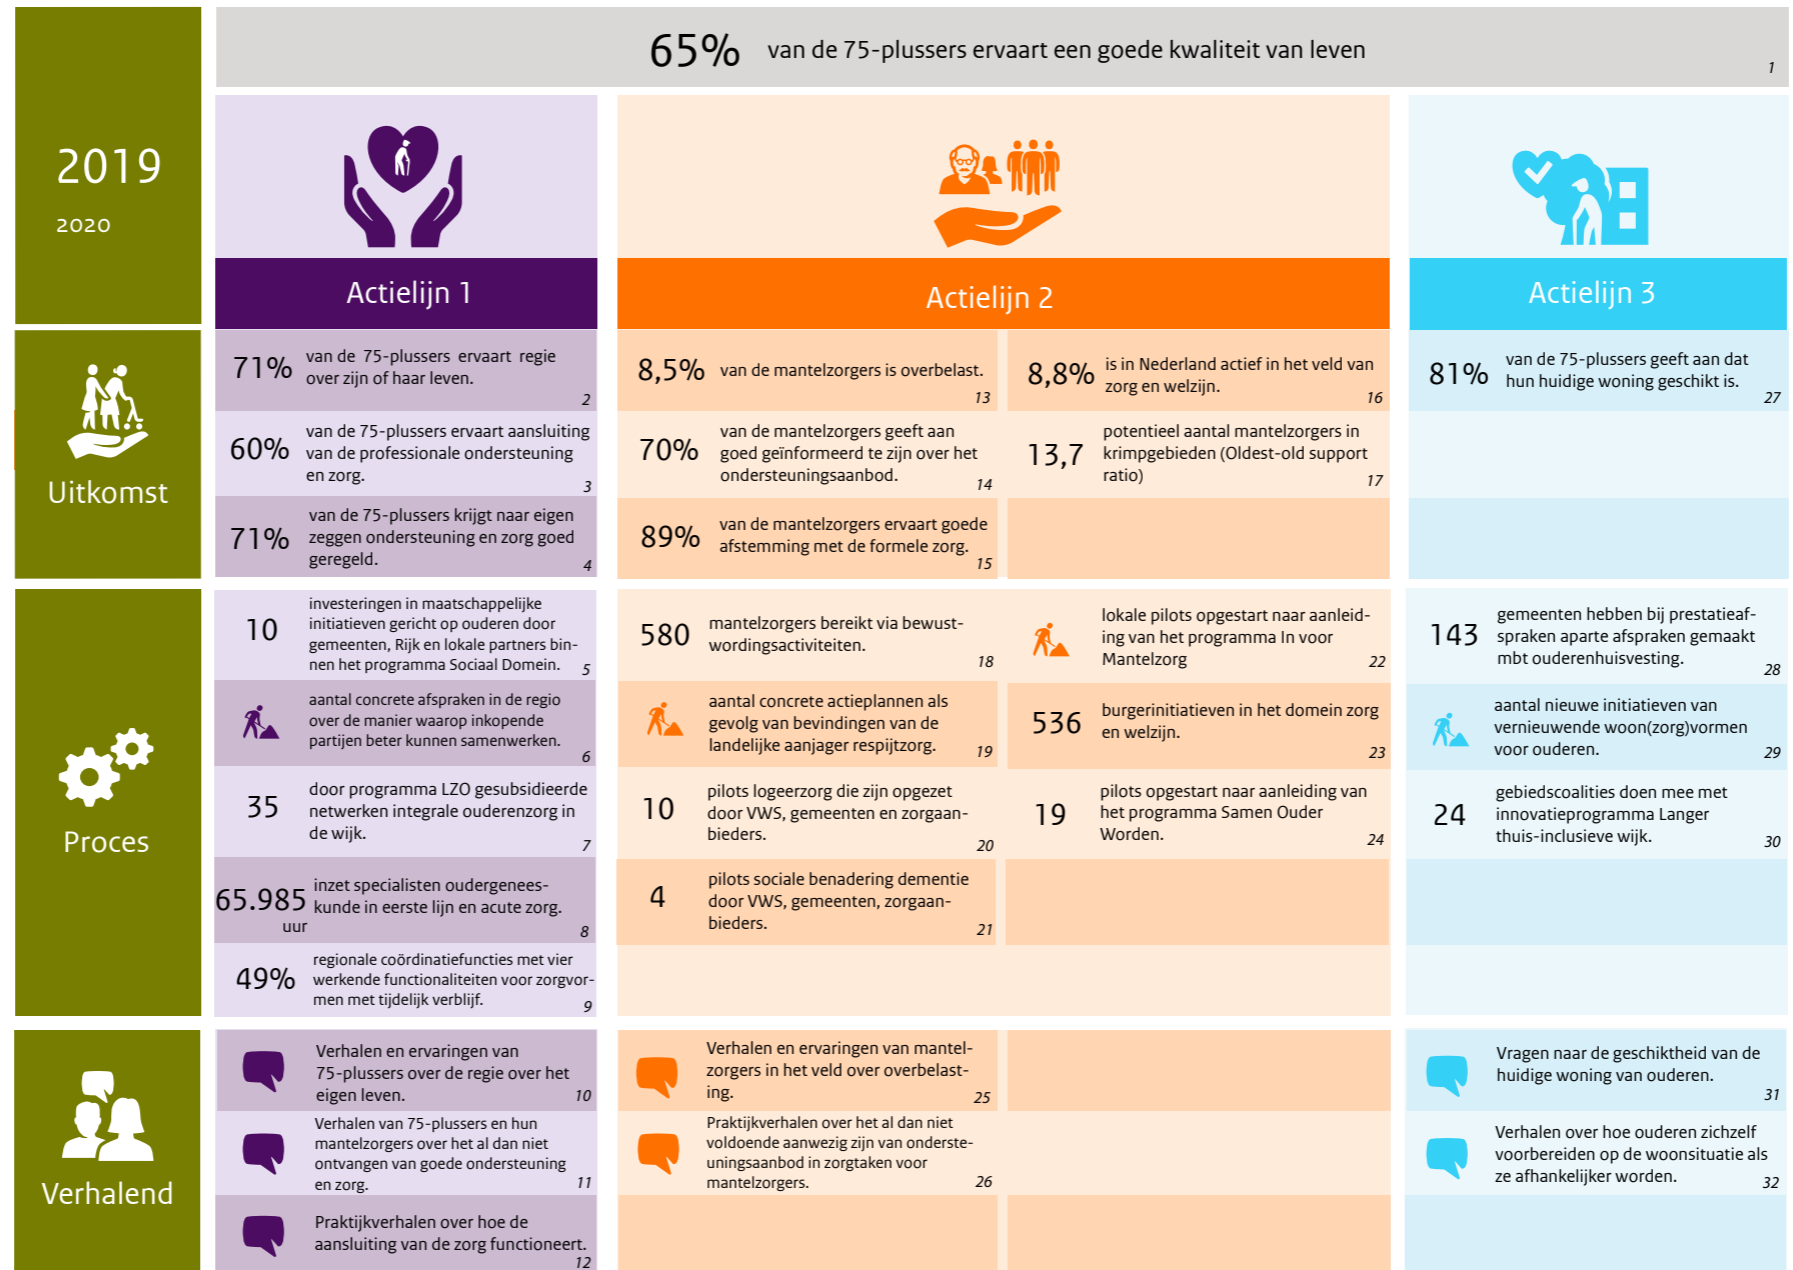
2019

2020

65% van de 75-plussers ervaart een goede kwaliteit van leven 1

Actielijn 1

Actielijn 2

Actielijn 3

Uitkomst

71% van de 75-plussers ervaart regie over zijn of haar leven. 2

60% van de 75-plussers ervaart aansluiting van de professionale ondersteuning en zorg. 3

71% van de 75-plussers krijgt naar eigen zeggen ondersteuning en zorg goed geregeld. 4

8,5% van de mantelzorgers is overbelast. 13

70% van de mantelzorgers geeft aan goed geïnformeerd te zijn over het ondersteuningsaanbod. 14

89% van de mantelzorgers ervaart goede afstemming met de formele zorg. 15

8,8% is in Nederland actief in het veld van zorg en welzijn. 16

13,7 potentieel aantal mantelzorgers in krimpgebieden (Oldest-old support ratio) 17

81% van de 75-plussers geeft aan dat hun huidige woning geschikt is. 27

Proces

10 investeringen in maatschappelijke initiatieven gericht op ouderen door gemeenten, Rijk en lokale partners binnen het programma Sociaal Domein. 5

aantal concrete afspraken in de regio over de manier waarop inkopende partijen beter kunnen samenwerken. 6

35 door programma LZO gesubsidieerde netwerken integrale ouderenzorg in de wijk. 7

65.985 uur inzet specialisten oudergeneeskunde in eerste lijn en acute zorg. 8

49% regionale coördinatiefuncties met vier werkende functionaliteiten voor zorgvormen met tijdelijk verblijf. 9

580 mantelzorgers bereikt via bewustwordingsactiviteiten. 18

aantal concrete actieplannen als gevolg van bevindingen van de landelijke aanjager respijtzorg. 19

10 pilots logeerzorg die zijn opgezet door VWS, gemeenten en zorgaanbieders. 20

4 pilots sociale benadering dementie door VWS, gemeenten, zorgaanbieders. 21

lokale pilots opgestart naar aanleiding van het programma In voor Mantelzorg 22

536 burgerinitiatieven in het domein zorg en welzijn. 23

19 pilots opgestart naar aanleiding van het programma Samen Ouder Worden. 24

143 gemeenten hebben bij prestatieafspraken aparte afspraken gemaakt mbt ouderenhuisvesting. 28

aantal nieuwe initiatieven van vernieuwende woon(zorg)vormen voor ouderen. 29

24 gebiedscoalities doen mee met innovatieprogramma Langer thuis-inclusieve wijk. 30

Verhalend

Verhalen en ervaringen van 75-plussers over de regie over het eigen leven. 10

Verhalen van 75-plussers en hun mantelzorgers over het al dan niet ontvangen van goede ondersteuning en zorg. 11

Praktijkverhalen over hoe de aansluiting van de zorg functioneert. 12

Verhalen en ervaringen van mantelzorgers in het veld over overbelasting. 25

Praktijkverhalen over het al dan niet voldoende aanwezig zijn van ondersteuningsaanbod in zorgtaken voor mantelzorgers. 26

Vragen naar de geschiktheid van de huidige woning van ouderen. 31

Verhalen over hoe ouderen zichzelf voorbereiden op de woonsituatie als ze afhankelijker worden. 32